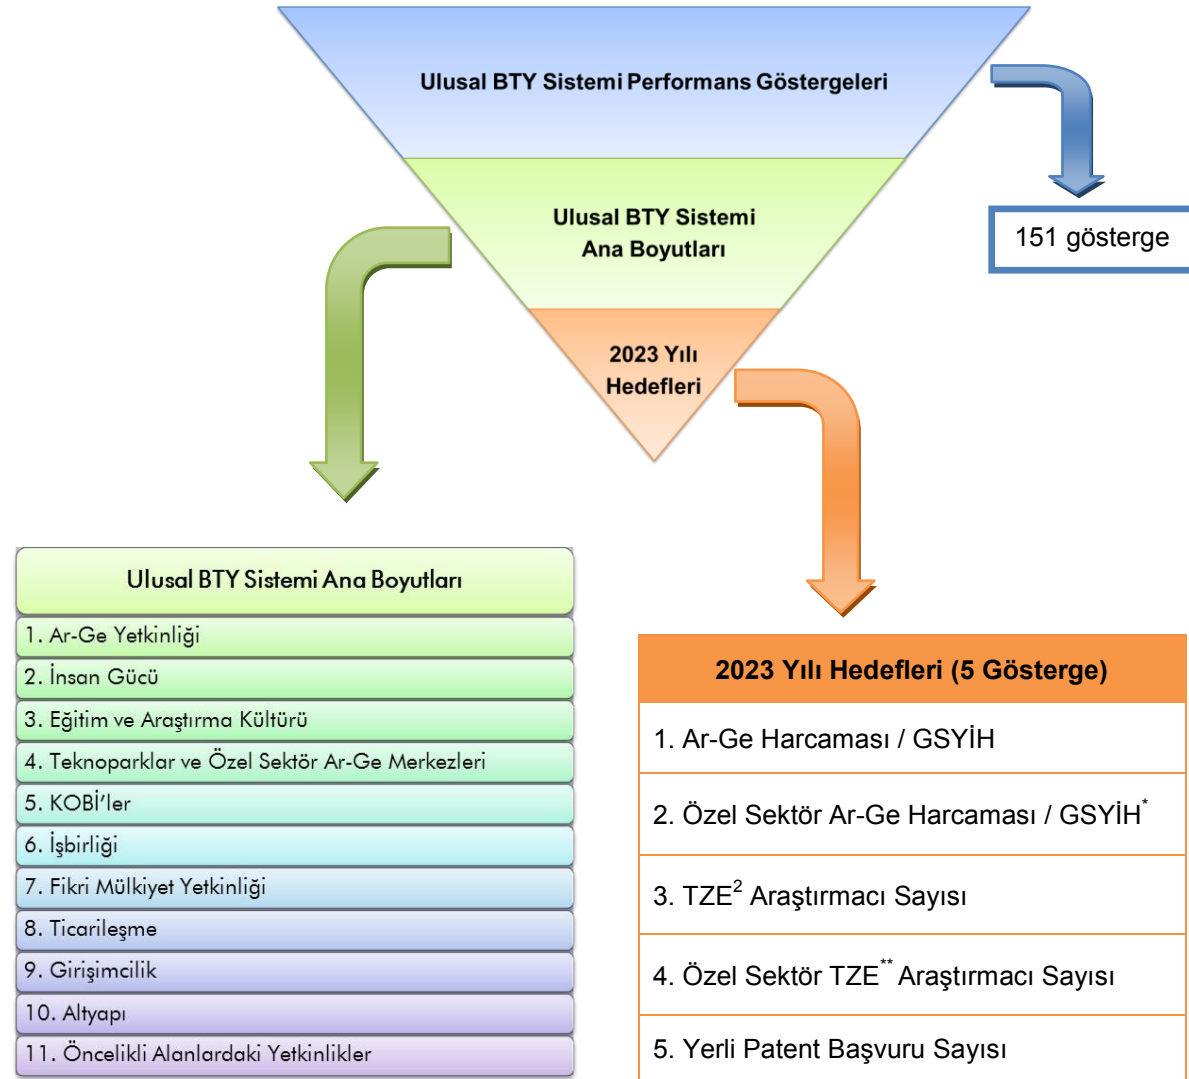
Ulusal BTY Sistemi Performans Göstergeleri

Ulusal BTY Sistemi Ana Boyutları

2023 Yılı Hedefleri

151 gösterge

Ulusal BTY Sistemi Ana Boyutları
1. Ar-Ge Yetkinliği
2. İnsan Gücü
3. Eğitim ve Araştırma Kültürü
4. Teknoparklar ve Özel Sektör Ar-Ge Merkezleri
5. KOBİ'ler
6. İşbirliği
7. Fikri Mülkiyet Yetkinliği
8. Ticarileşme
9. Girişimcilik
10. Altyapı
11. Öncelikli Alanlardaki Yetkinlikler

2023 Yılı Hedefleri (5 Gösterge)
1. Ar-Ge Harcaması / GSYİH
2. Özel Sektör Ar-Ge Harcaması / GSYİH$^{*}$
3. TZE$^{2}$ Araştırmacı Sayısı
4. Özel Sektör TZE$^{**}$ Araştırmacı Sayısı
5. Yerli Patent Başvuru Sayısı